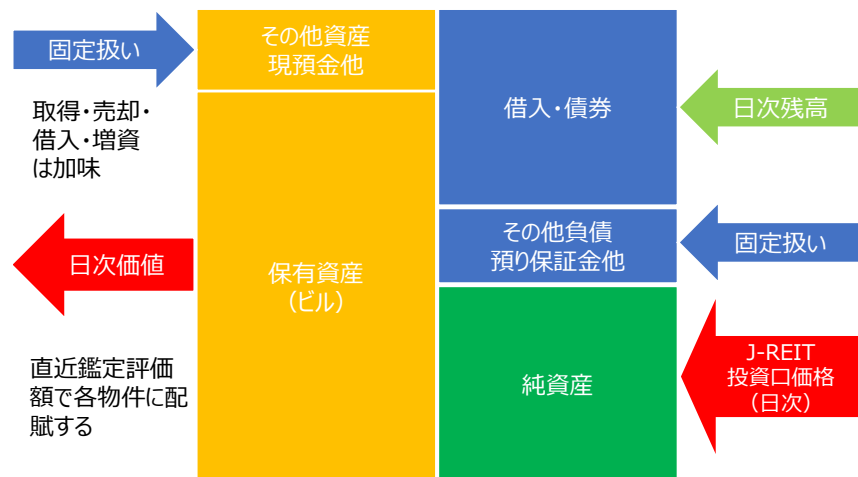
固定扱い

取得・売却・借入・増資は加味

日次価値

直近鑑定評価額で各物件に配賦する

その他資産
現預金他

保有資産
（ビル）

借入・債券

その他負債
預り保証金他

純資産

日次残高

固定扱い

J-REIT
投資口価格
（日次）